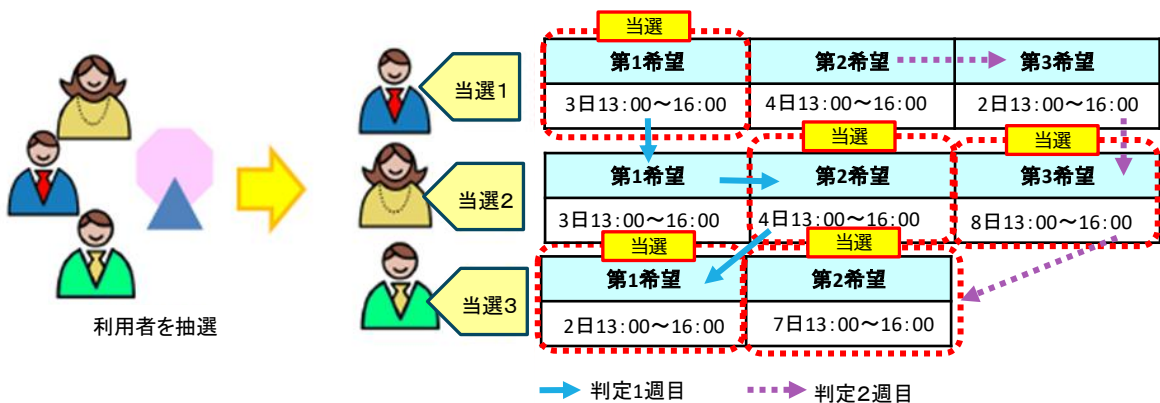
利用者を抽選

当選1

当選

| 第1希望 | 第2希望 | 第3希望 |
|---|---|---|
| 3日13：00～16：00 | 4日13：00～16：00 | 2日13：00～16：00 |

当選2

当選 当選

| 第1希望 | 第2希望 | 第3希望 |
|---|---|---|
| 3日13：00～16：00 | 4日13：00～16：00 | 8日13：00～16：00 |

当選3

当選 当選

| 第1希望 | 第2希望 |
|---|---|
| 2日13：00～16：00 | 7日13：00～16：00 |

判定1週目
判定2週目